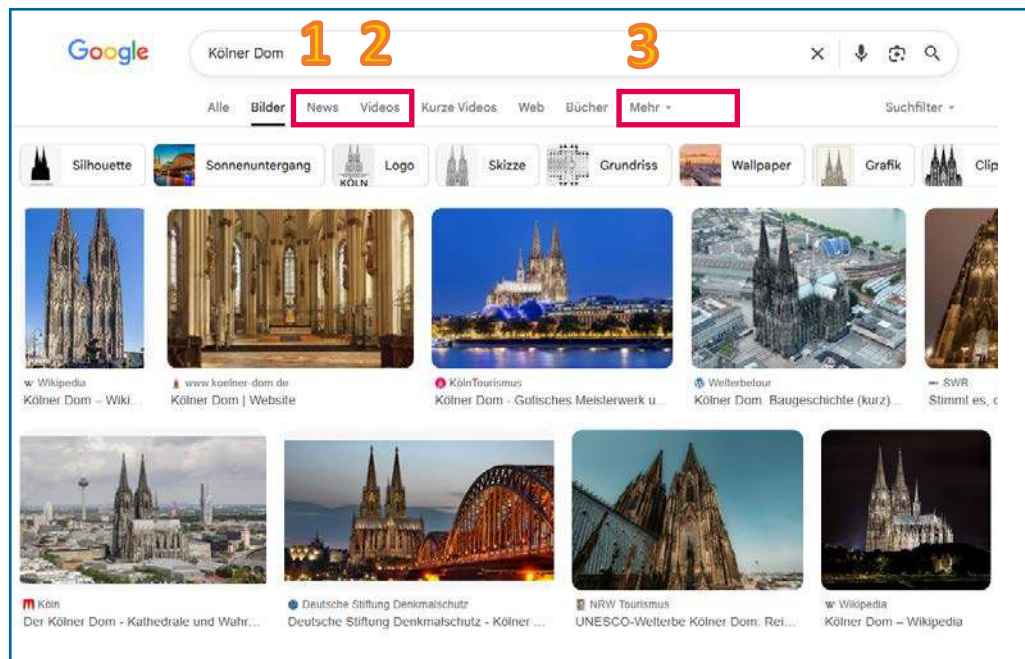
Google

Kölner Dom

1 2 3

Alle Bilder News Videos Kurze Videos Web Bücher Mehr

Suchfilter

Silhouette Sonnenuntergang Logo Skizze Grundriss Wallpaper Grafik Clip

KÖLN

Wikipedia
Kölner Dom – Wiki...

www.koelner-dom.de
Kölner Dom | Website

KölnTourismus
Kölner Dom - Gotisches Meisterwerk u...

Welterbetour
Kölner Dom. Baugeschichte (kurz)...

SWR
Stimmt es, d

Köln
Der Kölner Dom - Kathedrale und Wahr...

Deutsche Stiftung Denkmalschutz
Deutsche Stiftung Denkmalschutz - Kölner ...

NRW Tourismus
UNESCO-Welterbe Kölner Dom: Rei...

Wikipedia
Kölner Dom – Wikipedia